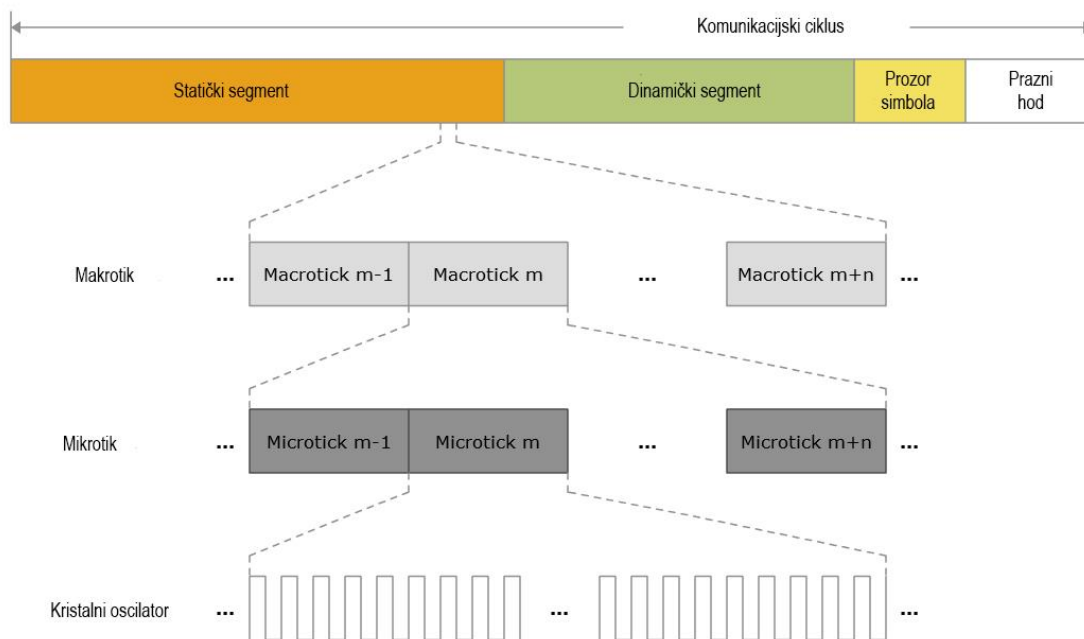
Komunikacijski ciklus

Statički segment

Dinamički segment

Prozor simbola

Prazni hod

Makrotik

...

Macrotick m-1

Macrotick m

...

Macrotick m+n

...

Mikrotik

...

Microtick m-1

Microtick m

...

Microtick m+n

...

Kristalni oscilator

...

...

...